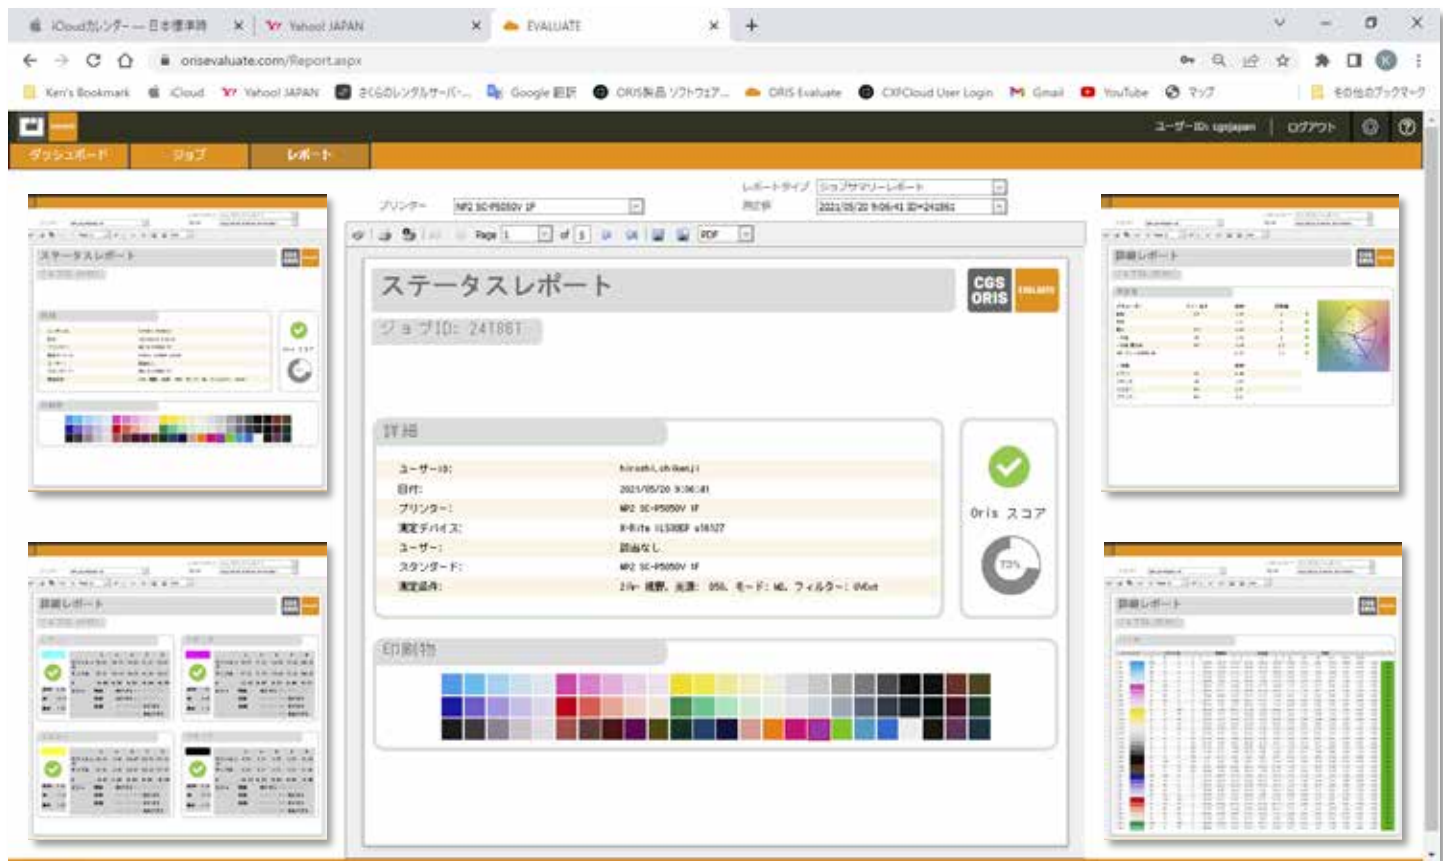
iCloudカレンダー — 日本標準時
Yahoo! JAPAN
EVALUATE
orisevaluate.com/Report.aspx
Ken's Bookmark iCloud Yahoo! JAPAN さくらのレンタルサーバ... Google 翻訳 ORIS製品 ソフトウェア... ORIS Evaluate CXFCloud User Login Gmail YouTube マップ その他のブックマーク

ユーザーID: cgsjapan | ログアウト

ダッシュボード ジョブ レポート

プリンター NP2 SC-P5050V 1F
レポートタイプ ジョブサマリーレポート
測定日 2021/05/20 9:06:41 ID=241861

Page 1 of 5 PDF

ステータスレポート
CGS ORIS EVALUATE
ジョブID: 241861

詳細
ユーザーID: hiroshi.ohkawa
日付: 2021/05/20 9:06:41
プリンター: NP2 SC-P5050V 1F
測定デバイス: X-Rite i1iSis
ユーザー: 該当なし
スタンダード: NP2 SC-P5050V 1F
測定条件: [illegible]

Oris スコア
73%

印刷物

ステータスレポート
詳細レポート
詳細レポート
詳細レポート